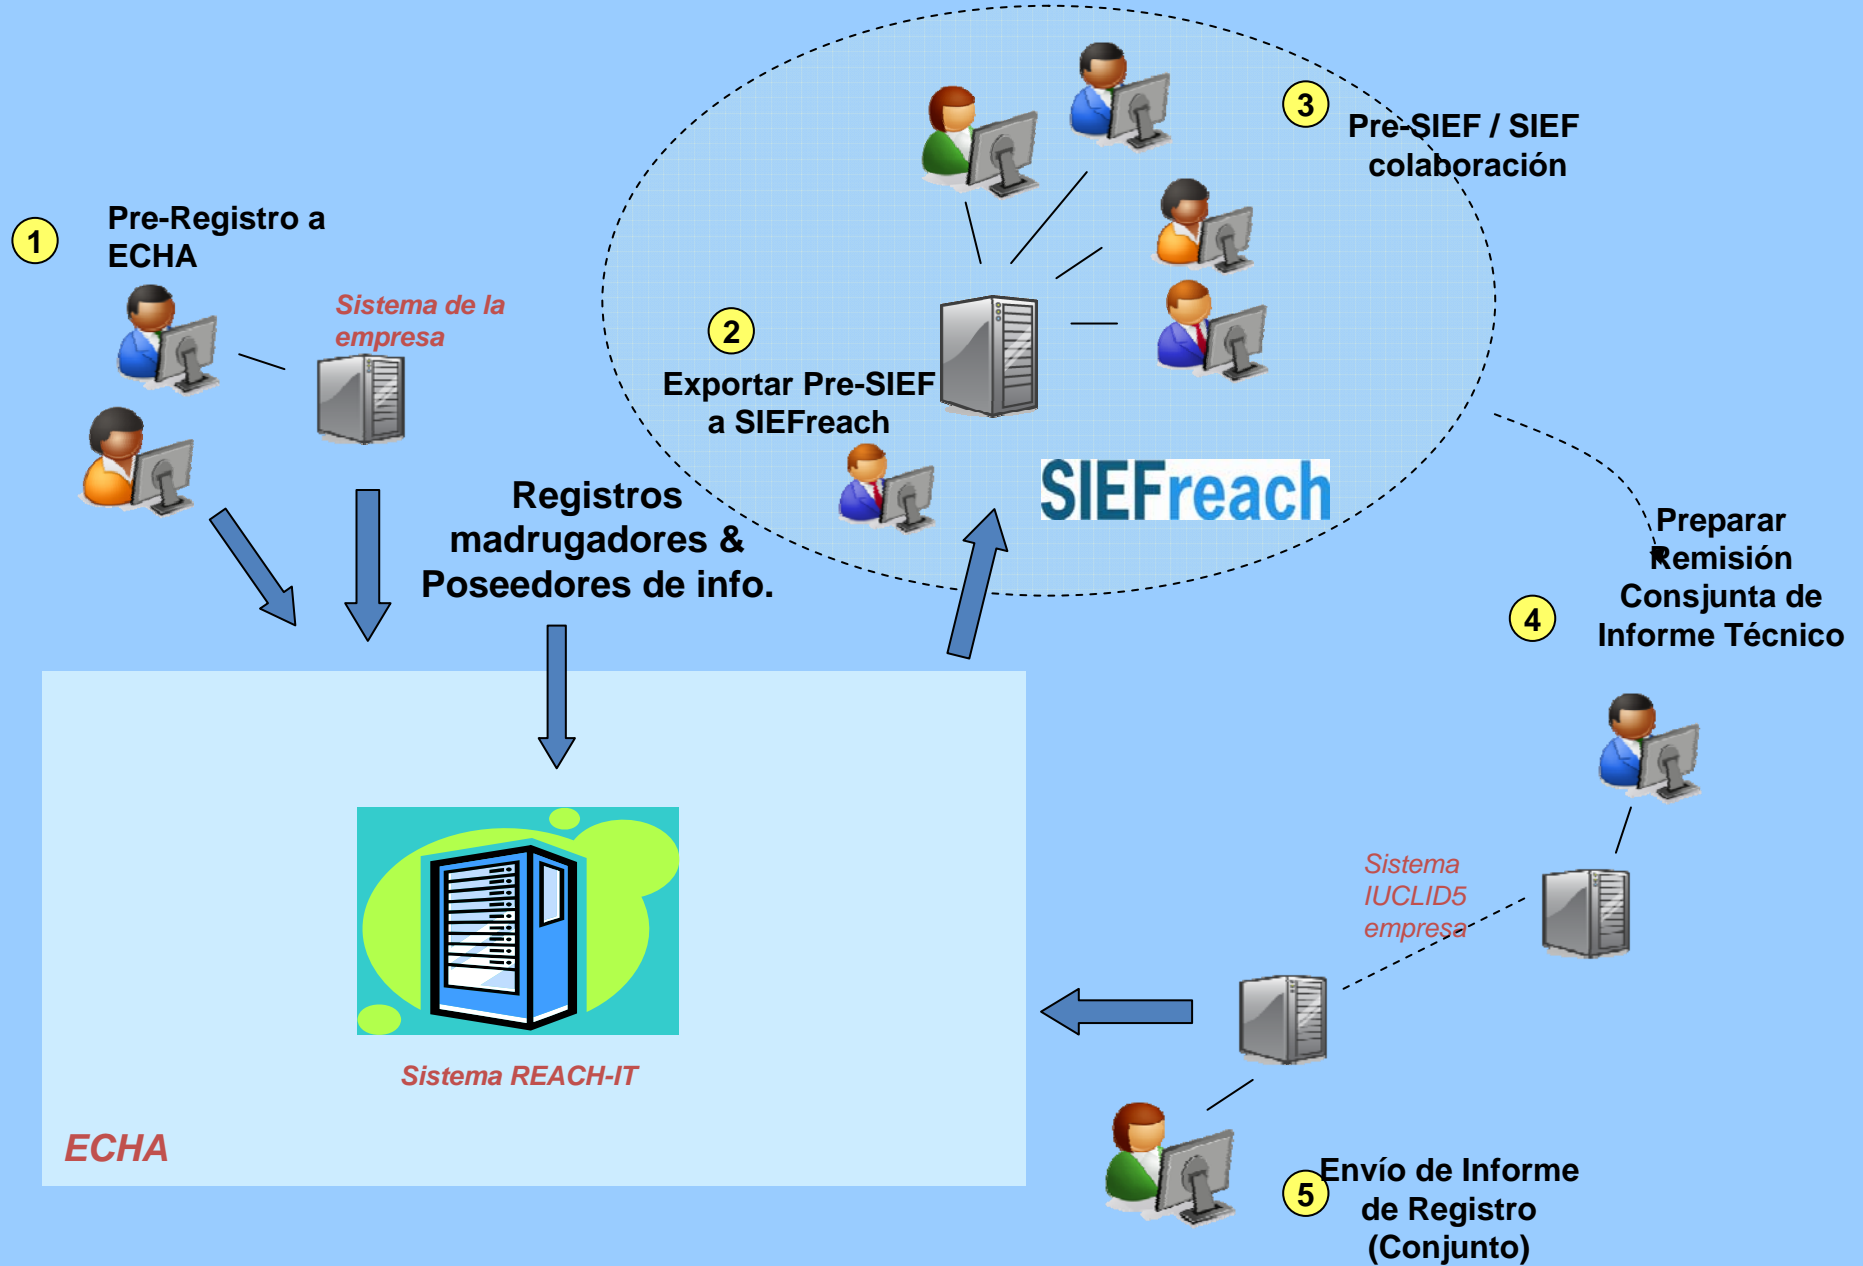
3

Pre-SIEF / SIEF colaboración

1

Pre-Registro a ECHA

Sistema de la empresa

2

Exportar Pre-SIEF a SIEFreach

SIEFreach

Registros madrugadores & Poseedores de info.

Preparar Remisión Consjunta de Informe Técnico

4

Sistema IUCLID5 empresa

Sistema REACH-IT

ECHA

5

Envío de Informe de Registro (Conjunto)